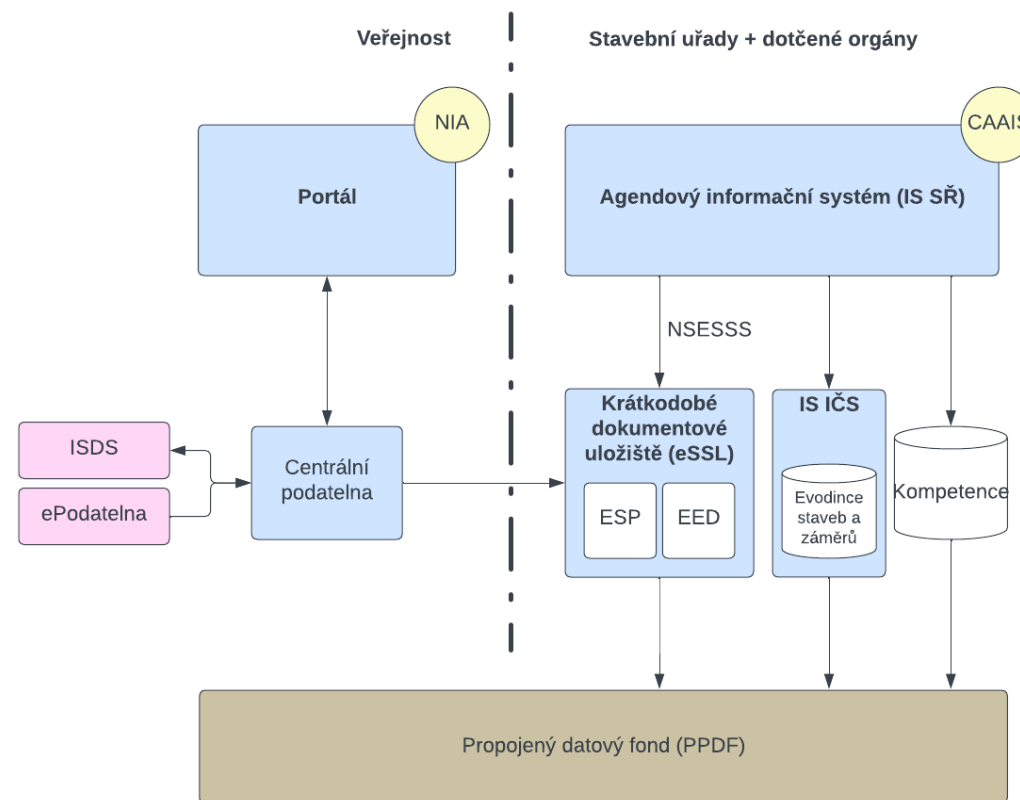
Veřejnost

Stavební uřady + dotčené orgány

NIA

Portál

CAAIS

Agendový informační systém (IS SŘ)

NSESSS

ISDS

ePodatelna

Centrální podatelna

Krátkodobé dokumentové uložiště (eSSL)

ESP

EED

IS IČS

Evodince staveb a záměrů

Kompetence

Propojený datový fond (PPDF)